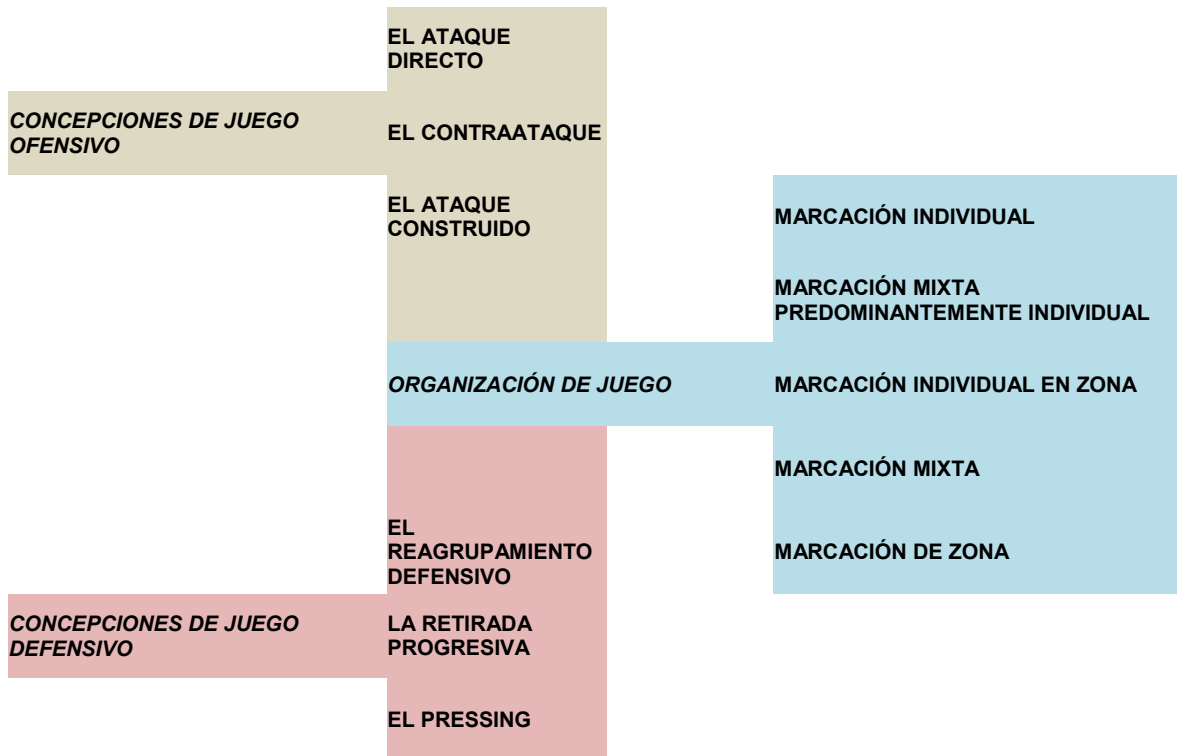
EL ATAQUE DIRECTO

CONCEPCIONES DE JUEGO OFENSIVO

EL CONTRAATAQUE

EL ATAQUE CONSTRUIDO

MARCACIÓN INDIVIDUAL

MARCACIÓN MIXTA PREDOMINANTEMENTE INDIVIDUAL

ORGANIZACIÓN DE JUEGO

MARCACIÓN INDIVIDUAL EN ZONA

MARCACIÓN MIXTA

EL REAGRUPAMIENTO DEFENSIVO

MARCACIÓN DE ZONA

CONCEPCIONES DE JUEGO DEFENSIVO

LA RETIRADA PROGRESIVA

EL PRESSING